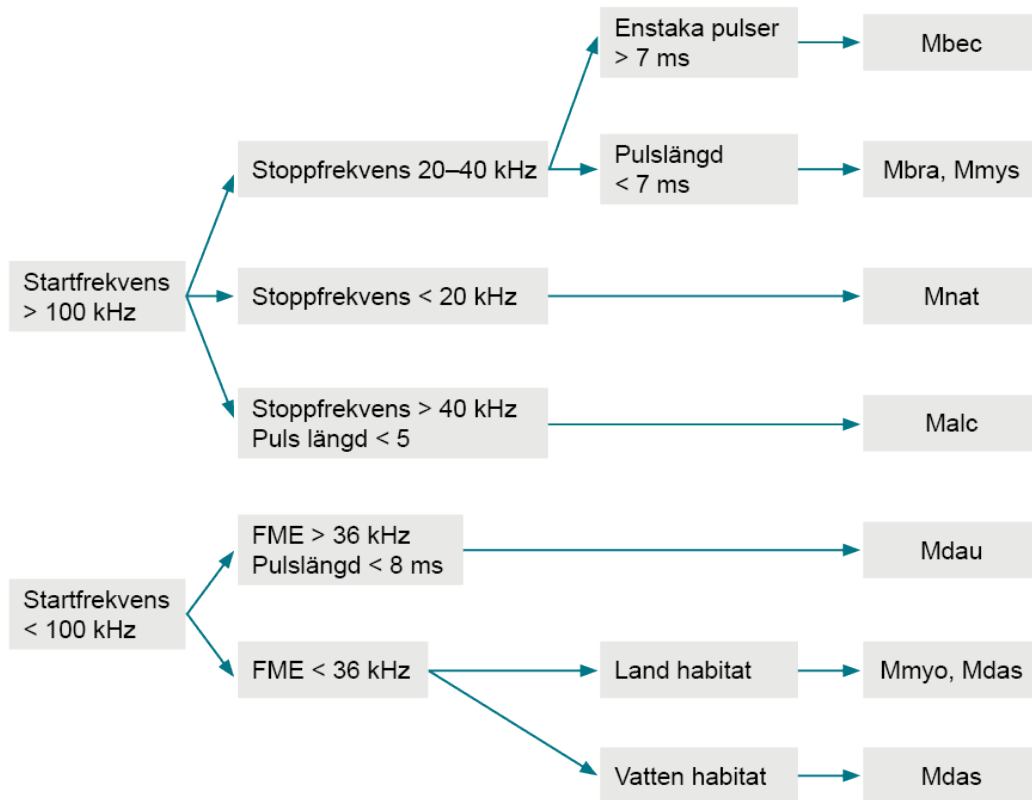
Startfrekvens > 100 kHz

Stoppfrekvens 20–40 kHz

Enstaka pulser > 7 ms

Mbec

Pulslängd < 7 ms

Mbra, Mmys

Stoppfrekvens < 20 kHz

Mnat

Stoppfrekvens > 40 kHz Puls längd < 5

Malc

Startfrekvens < 100 kHz

FME > 36 kHz Pulslängd < 8 ms

Mdau

FME < 36 kHz

Land habitat

Mmyo, Mdas

Vatten habitat

Mdas